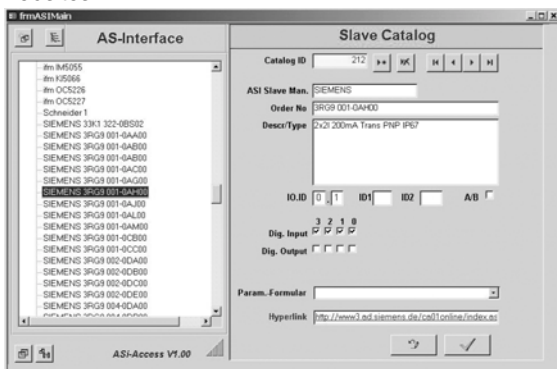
frmASIMain

AS-Interface

ifm IM5055
ifm KI5066
ifm OC5226
ifm OC5227
Schneider 1
SIEMENS 33K1 322-0BS02
SIEMENS 3RG9 001-0AA00
SIEMENS 3RG9 001-0AB00
SIEMENS 3RG9 001-0AB00
SIEMENS 3RG9 001-0AC00
SIEMENS 3RG9 001-0AG00
SIEMENS 3RG9 001-0AH00
SIEMENS 3RG9 001-0AJ00
SIEMENS 3RG9 001-0AL00
SIEMENS 3RG9 001-0AM00
SIEMENS 3RG9 001-0CB00
SIEMENS 3RG9 001-0CC00
SIEMENS 3RG9 002-0DA00
SIEMENS 3RG9 002-0DB00
SIEMENS 3RG9 002-0DC00
SIEMENS 3RG9 002-0DE00
SIEMENS 3RG9 004-0DA00
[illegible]

ASi-Access V1.00

Slave Catalog

Catalog ID 212

ASI Slave Man. SIEMENS

Order No 3RG9 001-0AH00

Descr/Type 2x2I 200mA Trans PNP IP67

IO.ID 0 . 1 ID1 ID2 A/B

3 2 1 0
Dig. Input
Dig. Output

Param.-Formular

Hyperlink http://www3.ad.siemens.de/ca01online/index.a